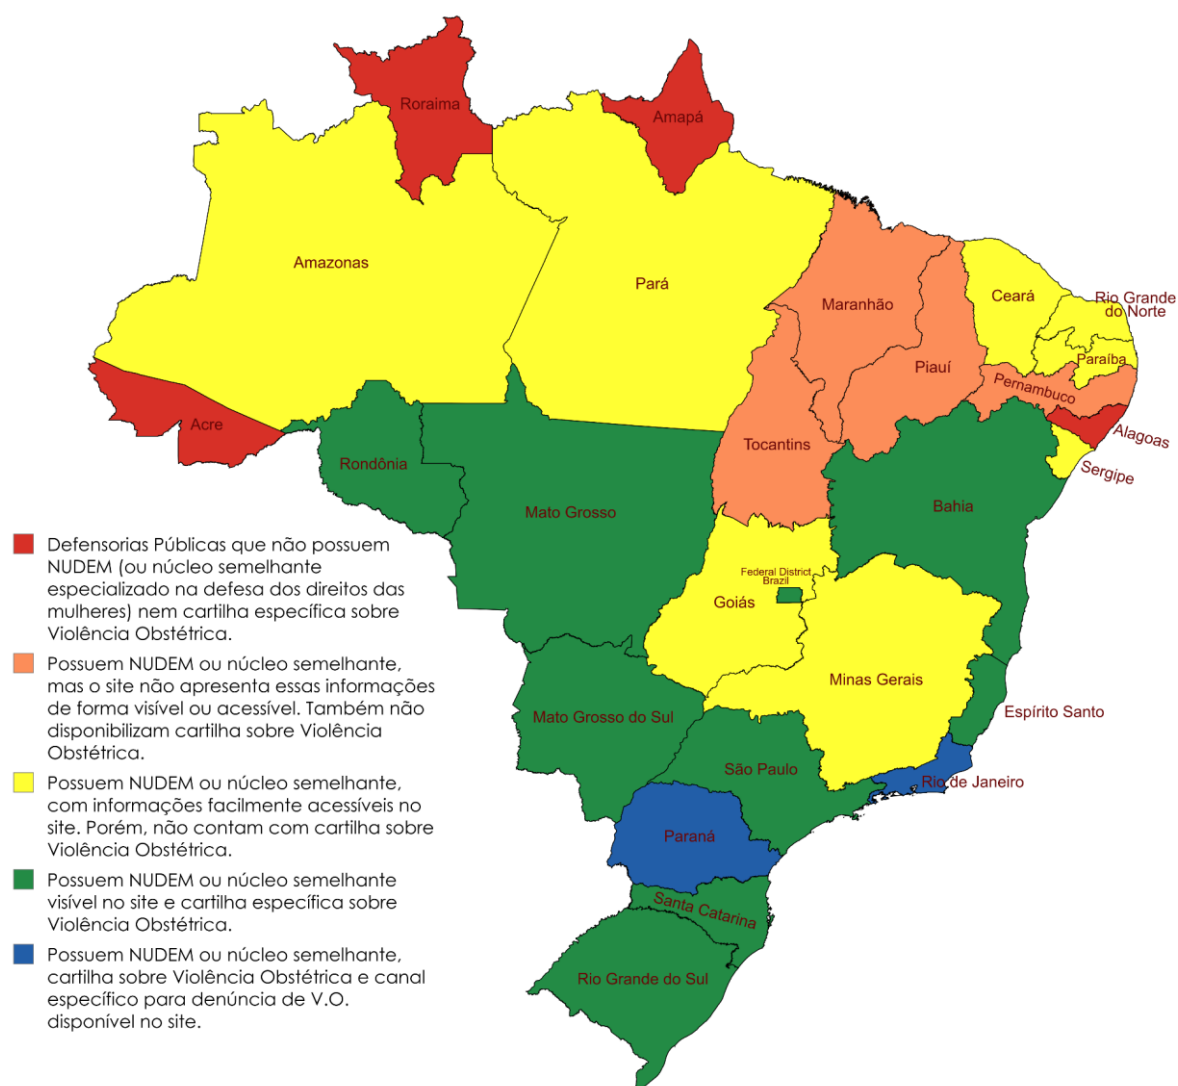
Roraima
Amapá
Amazonas
Pará
Maranhão
Ceará
Rio Grande do Norte
Paraíba
Piauí
Pernambuco
Alagoas
Sergipe
Acre
Rondônia
Tocantins
Mato Grosso
Bahia
Federal District Brazil
Goiás
Minas Gerais
Mato Grosso do Sul
Espírito Santo
São Paulo
Rio de Janeiro
Paraná
Santa Catarina
Rio Grande do Sul

Defensorias Públicas que não possuem NUDEM (ou núcleo semelhante especializado na defesa dos direitos das mulheres) nem cartilha específica sobre Violência Obstétrica.

Possuem NUDEM ou núcleo semelhante, mas o site não apresenta essas informações de forma visível ou acessível. Também não disponibilizam cartilha sobre Violência Obstétrica.

Possuem NUDEM ou núcleo semelhante, com informações facilmente acessíveis no site. Porém, não contam com cartilha sobre Violência Obstétrica.

Possuem NUDEM ou núcleo semelhante visível no site e cartilha específica sobre Violência Obstétrica.

Possuem NUDEM ou núcleo semelhante, cartilha sobre Violência Obstétrica e canal específico para denúncia de V.O. disponível no site.